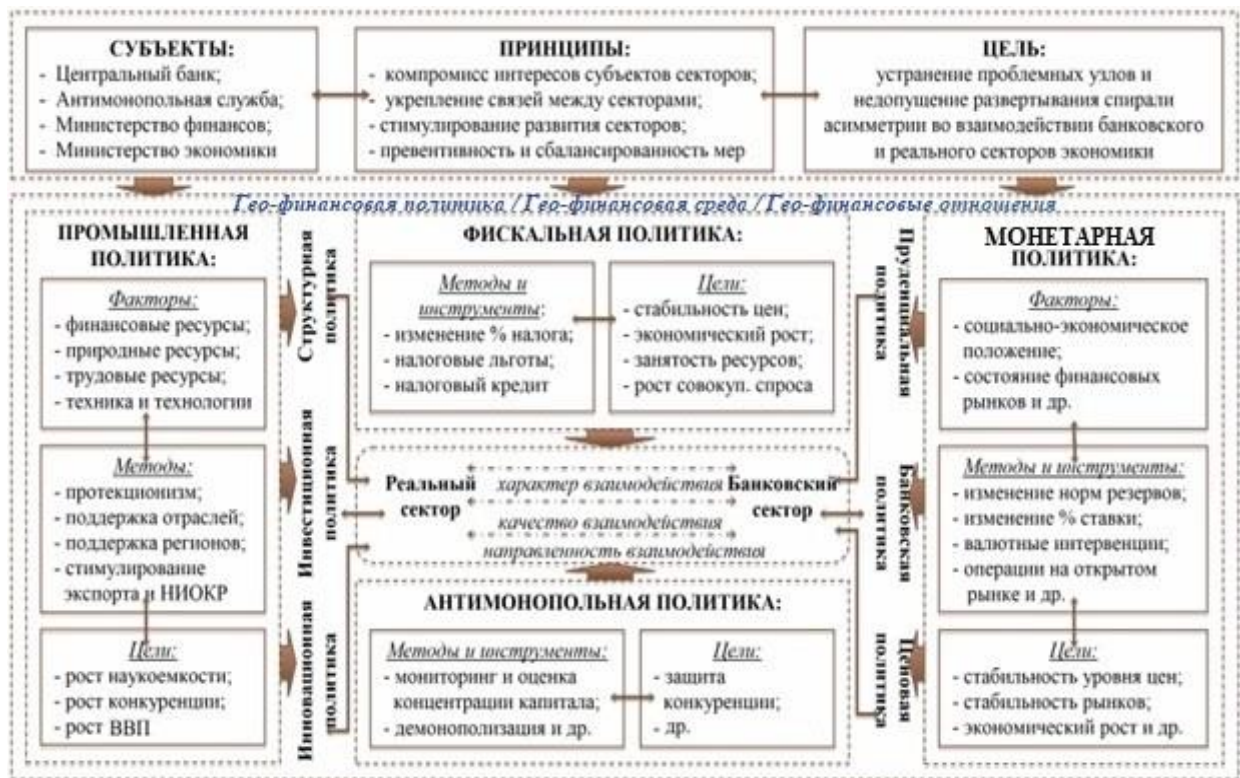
СУБЪЕКТЫ:
- Центральный банк;
- Антимонопольная служба;
- Министерство финансов;
- Министерство экономики

ПРИНЦИПЫ:
- компромисс интересов субъектов секторов;
- укрепление связей между секторами;
- стимулирование развития секторов;
- превентивность и сбалансированность мер

ЦЕЛЬ:
устранение проблемных узлов и недопущение развертывания спирали асимметрии во взаимодействии банковского и реального секторов экономики

Гео-финансовая политика / Гео-финансовая среда / Гео-финансовые отношения

ПРОМЫШЛЕННАЯ ПОЛИТИКА:

Факторы:
- финансовые ресурсы;
- природные ресурсы;
- трудовые ресурсы;
- техника и технологии

Методы:
- протекционизм;
- поддержка отраслей;
- поддержка регионов;
- стимулирование экспорта и НИОКР

Цели:
- рост наукоемкости;
- рост конкуренции;
- рост ВВП

Структурная политика

Инвестиционная политика

Инновационная политика

ФИСКАЛЬНАЯ ПОЛИТИКА:

Методы и инструменты:
- изменение % налога;
- налоговые льготы;
- налоговый кредит

Цели:
- стабильность цен;
- экономический рост;
- занятость ресурсов;
- рост совокуп. спроса

Реальный сектор

характер взаимодействия

качество взаимодействия

направленность взаимодействия

Банковский сектор

АНТИМОНОПОЛЬНАЯ ПОЛИТИКА:

Методы и инструменты:
- мониторинг и оценка концентрации капитала;
- демонополизация и др.

Цели:
- защита конкуренции;
- др.

Пруденциальная политика

Банковская политика

Ценовая политика

МОНЕТАРНАЯ ПОЛИТИКА:

Факторы:
- социально-экономическое положение;
- состояние финансовых рынков и др.

Методы и инструменты:
- изменение норм резервов;
- изменение % ставки;
- валютные интервенции;
- операции на открытом рынке и др.

Цели:
- стабильность уровня цен;
- стабильность рынков;
- экономический рост и др.